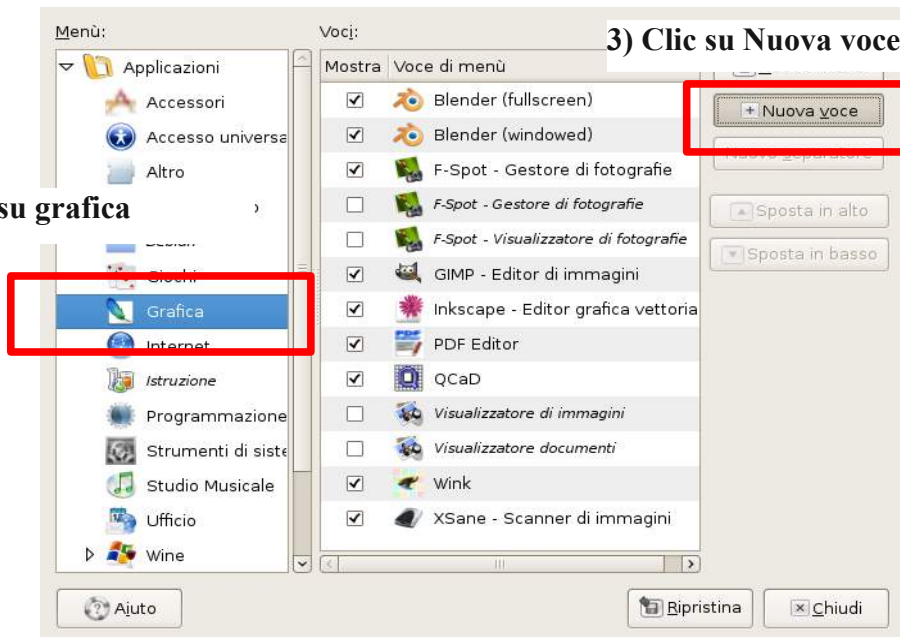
Menù:

Applicazioni
Accessori
Accesso universa
Altro
su grafica
Debian
Giochi
Grafica
Internet
Istruzione
Programmazione
Strumenti di siste
Studio Musicale
Ufficio
Wine

Voci:

3) Clic su Nuova voce

| Mostra | Voce di menù |
|---|---|
| ☑ | Blender (fullscreen) |
| ☑ | Blender (windowed) |
| ☑ | F-Spot - Gestore di fotografie |
| ☐ | F-Spot - Gestore di fotografie |
| ☐ | F-Spot - Visualizzatore di fotografie |
| ☑ | GIMP - Editor di immagini |
| ☑ | Inkscape - Editor grafica vettoria |
| ☑ | PDF Editor |
| ☑ | QCaD |
| ☐ | Visualizzatore di immagini |
| ☐ | Visualizzatore documenti |
| ☑ | Wink |
| ☑ | XSane - Scanner di immagini |

Nuova voce
Nuovo separatore
Sposta in alto
Sposta in basso

Aiuto
Ripristina
Chiudi